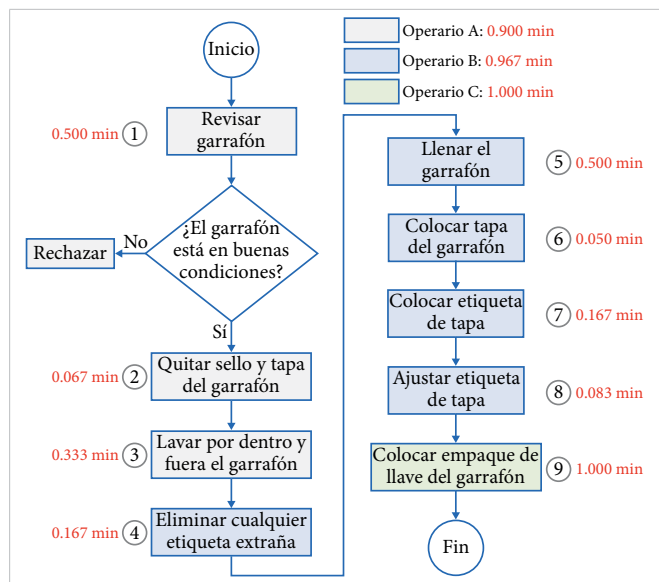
Operario A: 0.900 min
Operario B: 0.967 min
Operario C: 1.000 min

Inicio

0.500 min 1 Revisar garrafón

¿El garrafón está en buenas condiciones?

No

Rechazar

Sí

0.067 min 2 Quitar sello y tapa del garrafón

0.333 min 3 Lavar por dentro y fuera el garrafón

0.167 min 4 Eliminar cualquier etiqueta extraña

Llenar el garrafón 5 0.500 min

Colocar tapa del garrafón 6 0.050 min

Colocar etiqueta de tapa 7 0.167 min

Ajustar etiqueta de tapa 8 0.083 min

Colocar empaque de llave del garrafón 9 1.000 min

Fin